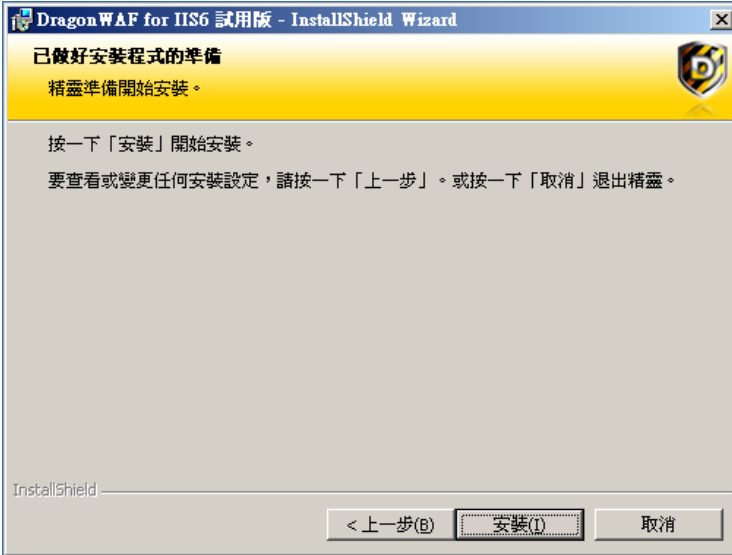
DragonWAF for IIS6 試用版 - InstallShield Wizard

已做好安裝程式的準備

精靈準備開始安裝。

按一下「安裝」開始安裝。

要查看或變更任何安裝設定，請按一下「上一步」。或按一下「取消」退出精靈。

InstallShield

< 上一步(B)

安裝(I)

取消